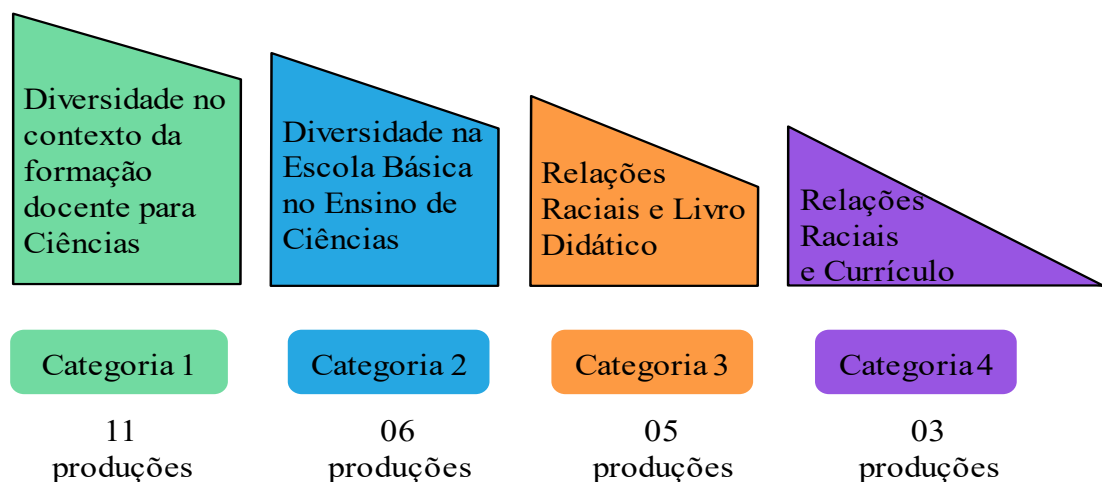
Diversidade no contexto da formação docente para Ciências

Diversidade na Escola Básica no Ensino de Ciências

Relações Raciais e Livro Didático

Relações Raciais e Currículo

Categoria 1

Categoria 2

Categoria 3

Categoria 4

11 produções

06 produções

05 produções

03 produções